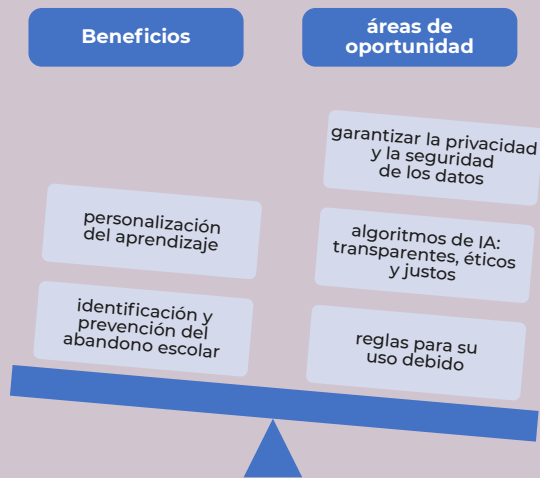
Beneficios

áreas de oportunidad

garantizar la privacidad y la seguridad de los datos

personalización del aprendizaje

algoritmos de IA: transparentes, éticos y justos

identificación y prevención del abandono escolar

reglas para su uso debido